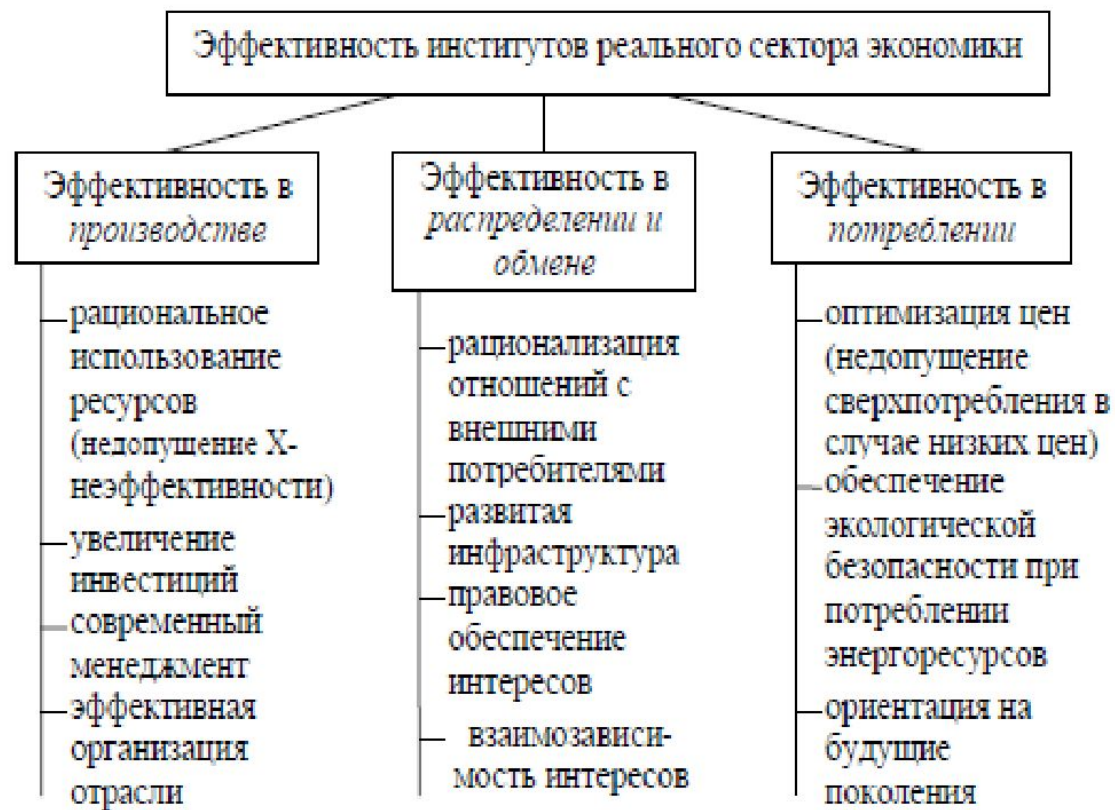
Эффективность институтов реального сектора экономики

Эффективность в *производстве*

рациональное использование ресурсов (недопущение X-неэффективности)

увеличение инвестиций

современный менеджмент

эффективная организация отрасли

Эффективность в *распределении и обмене*

рационализация отношений с внешними потребителями

развитая инфраструктура

правовое обеспечение интересов

взаимозависимость интересов

Эффективность в *потреблении*

оптимизация цен (недопущение сверхпотребления в случае низких цен)

обеспечение экологической безопасности при потреблении энергоресурсов

ориентация на будущие поколения